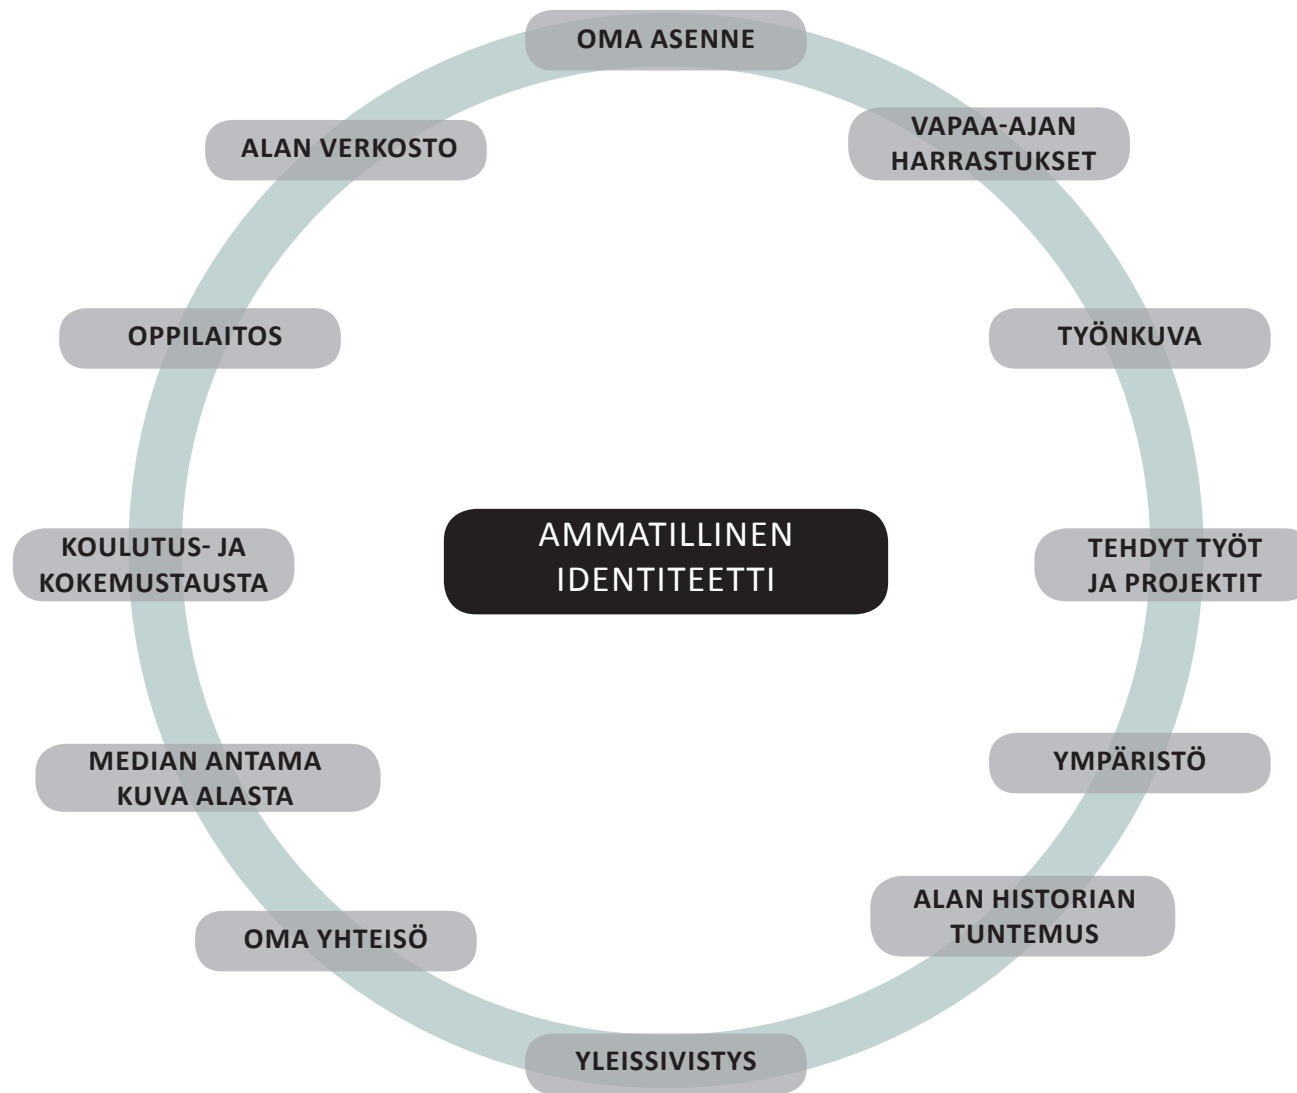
OMA ASENNE

VAPAA-AJAN HARRASTUKSET

TYÖNKUVA

TEHDYT TYÖT JA PROJEKTIT

YMPÄRISTÖ

ALAN HISTORIAN TUNTEMUS

YLEISSIVISTYS

OMA YHTEISÖ

MEDIAN ANTAMA KUVA ALASTA

KOULUTUS- JA KOKEMUSTAUSTA

OPPILAITOS

ALAN VERKOSTO

AMMATILLINEN IDENTITEETTI